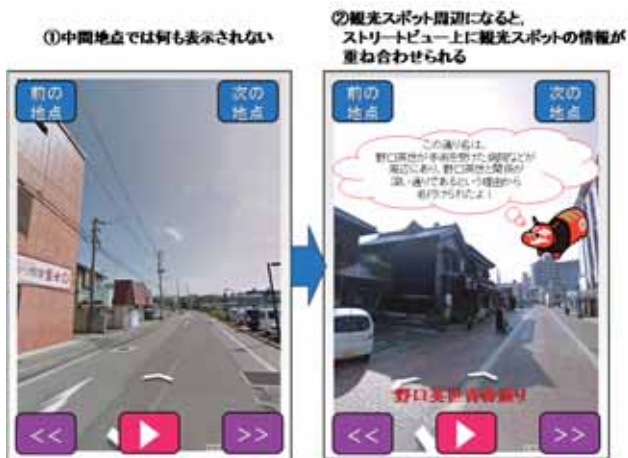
①中間地点では何も表示されない

前の地点

次の地点

<<

>>

②観光スポット周辺になると、ストリートビュー上に観光スポットの情報が重ね合わせられる

前の地点

次の地点

この通り名は、野口英世が手術を受けた病院などが周辺にあり、野口英世と関係が深い通りであるという理由から名付けられたよ！

野口英世青春通り

<<

>>